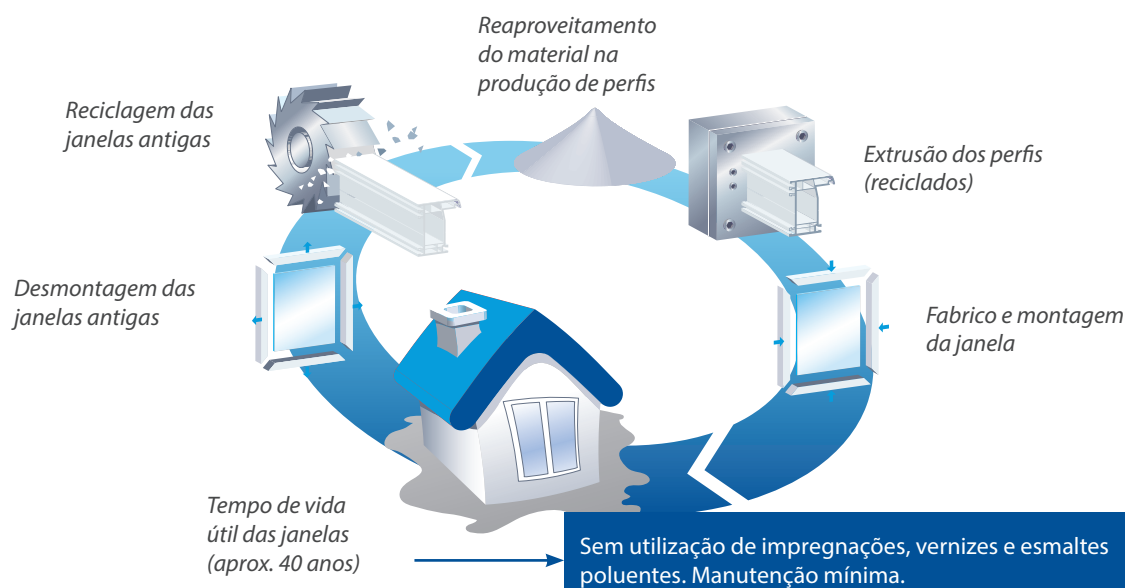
Reaproveitamento do material na produção de perfis

Reciclagem das janelas antigas

Extrusão dos perfis (reciclados)

Desmontagem das janelas antigas

Fabrico e montagem da janela

Tempo de vida útil das janelas (aprox. 40 anos)

Sem utilização de impregnações, vernizes e esmaltes poluentes. Manutenção mínima.